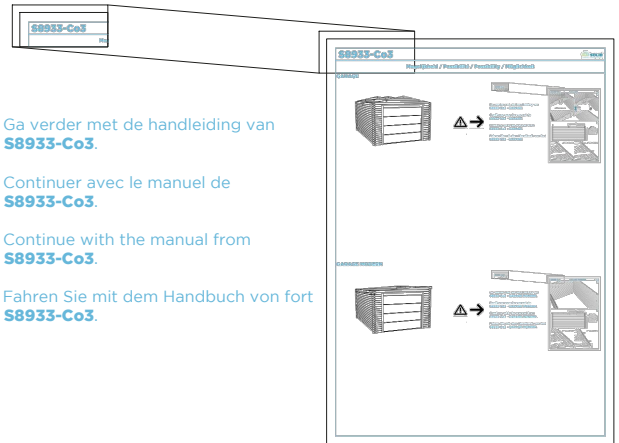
S8933-Co3

Ga verder met de handleiding van **S8933-Co3**.

Continuer avec le manuel de **S8933-Co3**.

Continue with the manual from **S8933-Co3**.

Fahren Sie mit dem Handbuch von fort **S8933-Co3**.

S8933-Co3

Mogelijkheid / Possibilité / Possibility / Möglichkeit

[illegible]

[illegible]